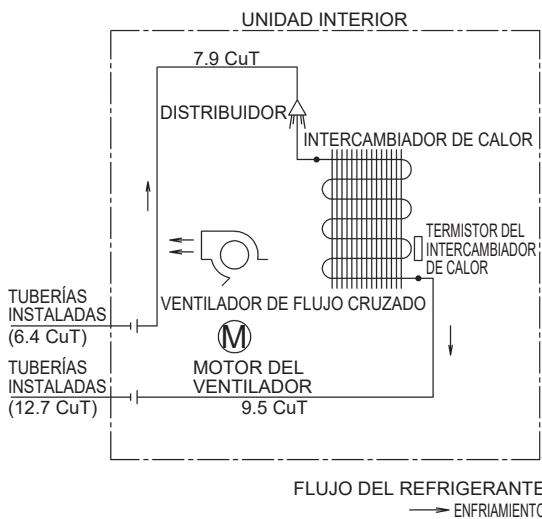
UNIDAD INTERIOR

7.9 CuT

DISTRIBUIDOR

INTERCAMBIADOR DE CALOR

TERMISTOR DEL INTERCAMBIADOR DE CALOR

TUBERÍAS INSTALADAS (6.4 CuT)

VENTILADOR DE FLUJO CRUZADO

M

TUBERÍAS INSTALADAS (12.7 CuT)

MOTOR DEL VENTILADOR

9.5 CuT

FLUJO DEL REFRIGERANTE

ENFRIAMIENTO